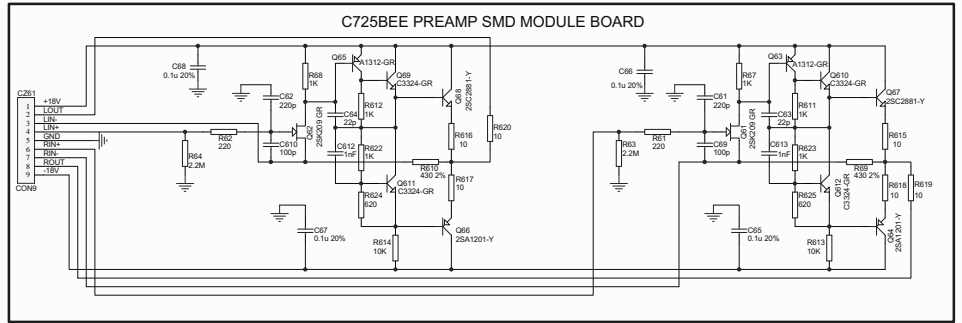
C725BEE PREAMP SMD MODULE BOARD

CZ61
1 +18V
2 LOUT
3 LIN-
4 LIN+
5 GND
6 RIN+
7 RIN-
8 ROUT
9 -18V
CON9

C68
0.1u 20%

R68
1K

Q65
A1312-GR

Q69
C3324-GR

C62
220p

R612
1K

C64
22p

Q68
2SC2881-Y

R620
10

R62
220

C610
100p

Q60
2SK209 GR

R64
2.2M

C612
1nF

R622
1K

R616
10

R610
430 2%

R617
10

R624
620

Q611
C3324-GR

C67
0.1u 20%

R614
10K

Q66
2SA1201-Y

C66
0.1u 20%

R67
1K

Q63
A1312-GR

Q610
C3324-GR

Q67
2SC2881-Y

C61
220p

R611
1K

C63
22p

R61
220

C69
100p

Q61
2SK209 GR

R63
2.2M

C613
1nF

R623
1K

R615
10

R69
430 2%

R618
10

R619
10

R625
620

Q612
C3324-GR

C65
0.1u 20%

R613
10K

Q64
2SA1201-Y